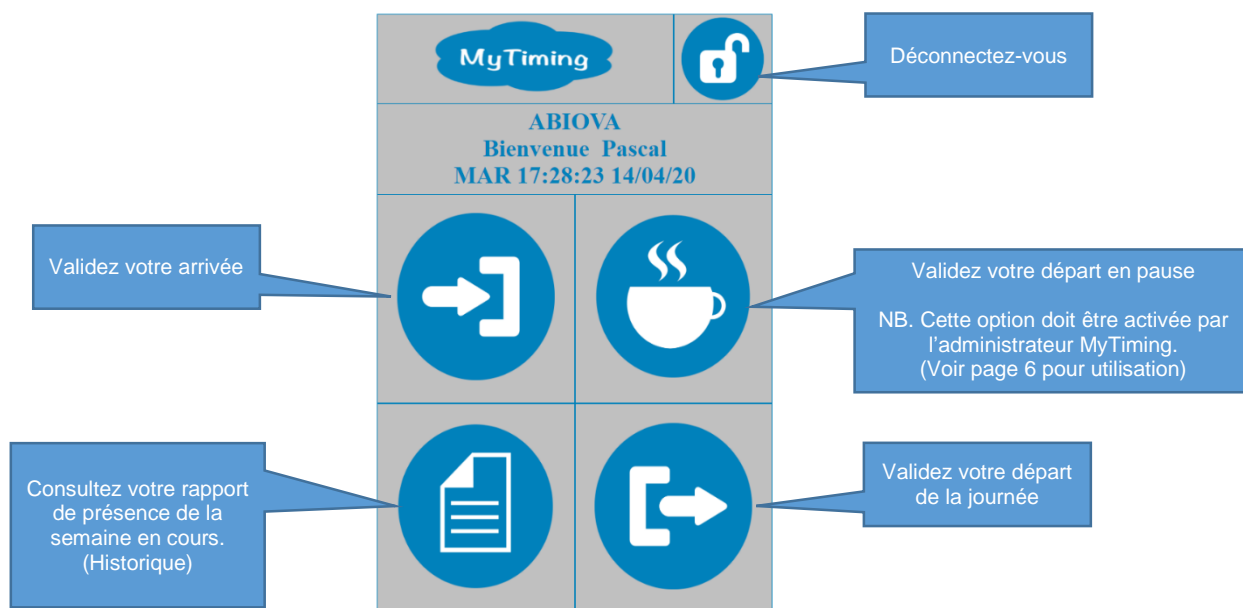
MyTiming

Déconnectez-vous

ABIOVA
Bienvenue Pascal
MAR 17:28:23 14/04/20

Validez votre arrivée

Validez votre départ en pause

NB. Cette option doit être activée par l'administrateur MyTiming.
(Voir page 6 pour utilisation)

Consultez votre rapport de présence de la semaine en cours.
(Historique)

Validez votre départ de la journée